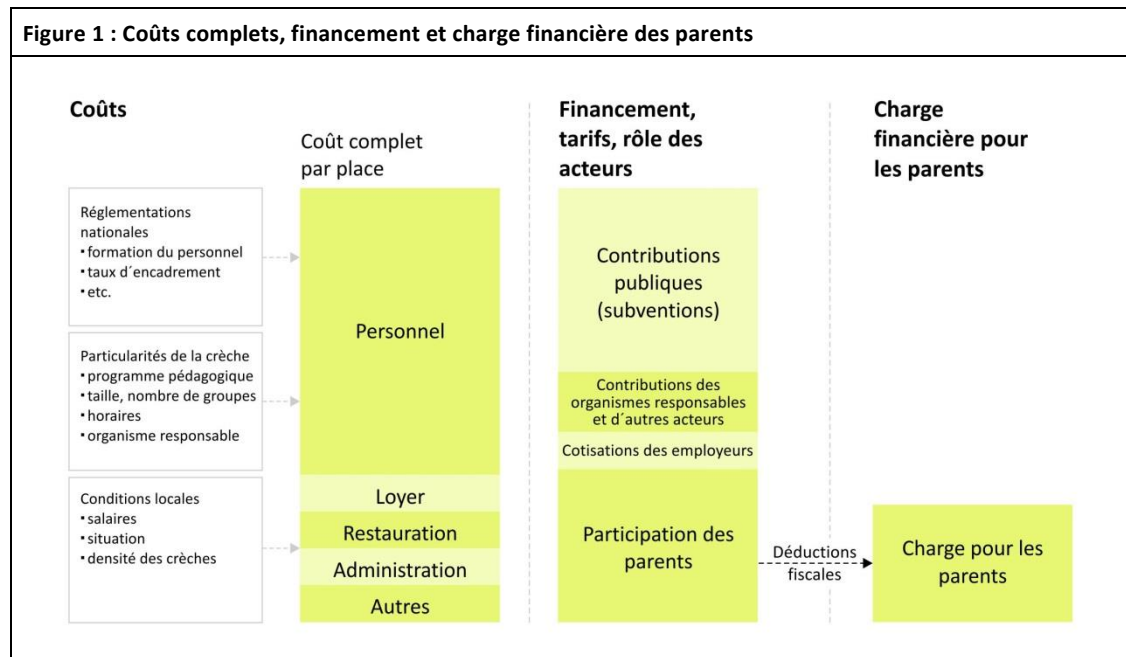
Figure 1 : Coûts complets, financement et charge financière des parents

Coûts

Coût complet par place

Financement, tarifs, rôle des acteurs

Charge financière pour les parents

Réglementations nationales
• formation du personnel
• taux d´encadrement
• etc.

Particularités de la crèche
• programme pédagogique
• taille, nombre de groupes
• horaires
• organisme responsable

Conditions locales
• salaires
• situation
• densité des crèches

Personnel

Loyer

Restauration

Administration

Autres

Contributions publiques (subventions)

Contributions des organismes responsables et d´autres acteurs

Cotisations des employeurs

Participation des parents

Déductions fiscales

Charge pour les parents